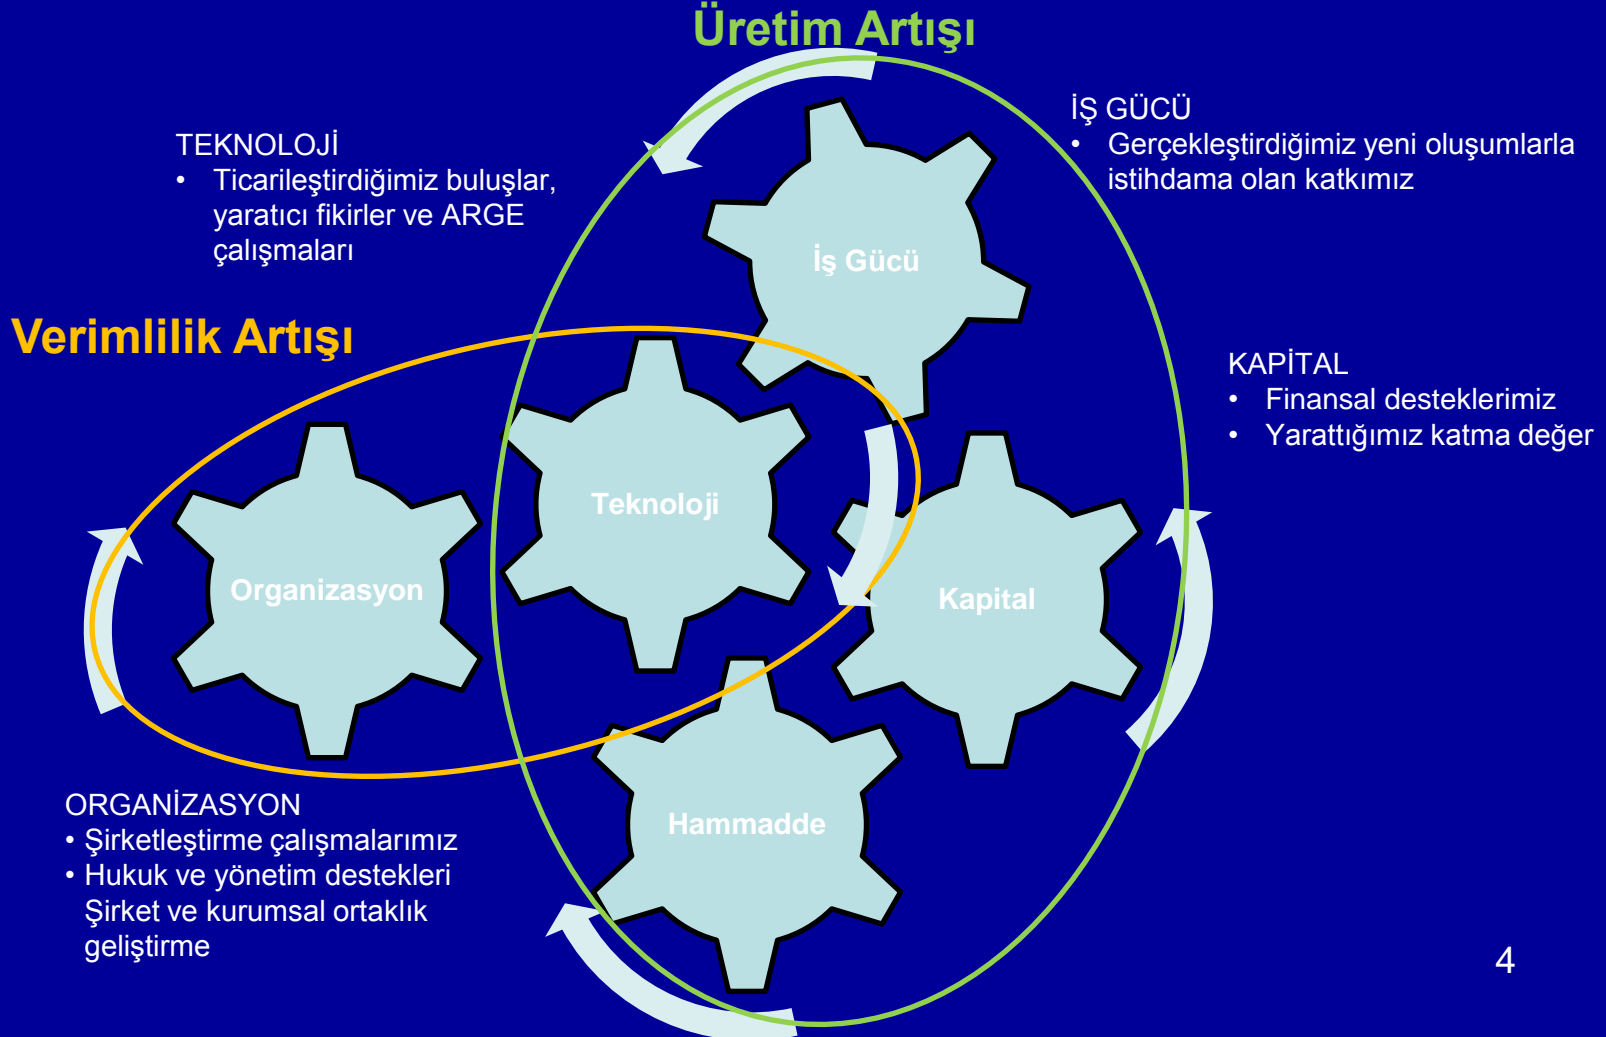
Üretim Artışı

TEKNOLOJİ
• Ticarileştirdiğimiz buluşlar, yaratıcı fikirler ve ARGE çalışmaları

İŞ GÜCÜ
• Gerçekleştirdiğimiz yeni oluşumlarla istihdama olan katkımız

Verimlilik Artışı

KAPİTAL
• Finansal desteklerimiz
• Yarattığımız katma değer

İş Gücü

Teknoloji

Organizasyon

Kapital

Hammadde

ORGANİZASYON
• Şirketleştirme çalışmalarımız
• Hukuk ve yönetim destekleri Şirket ve kurumsal ortaklık geliştirme

4